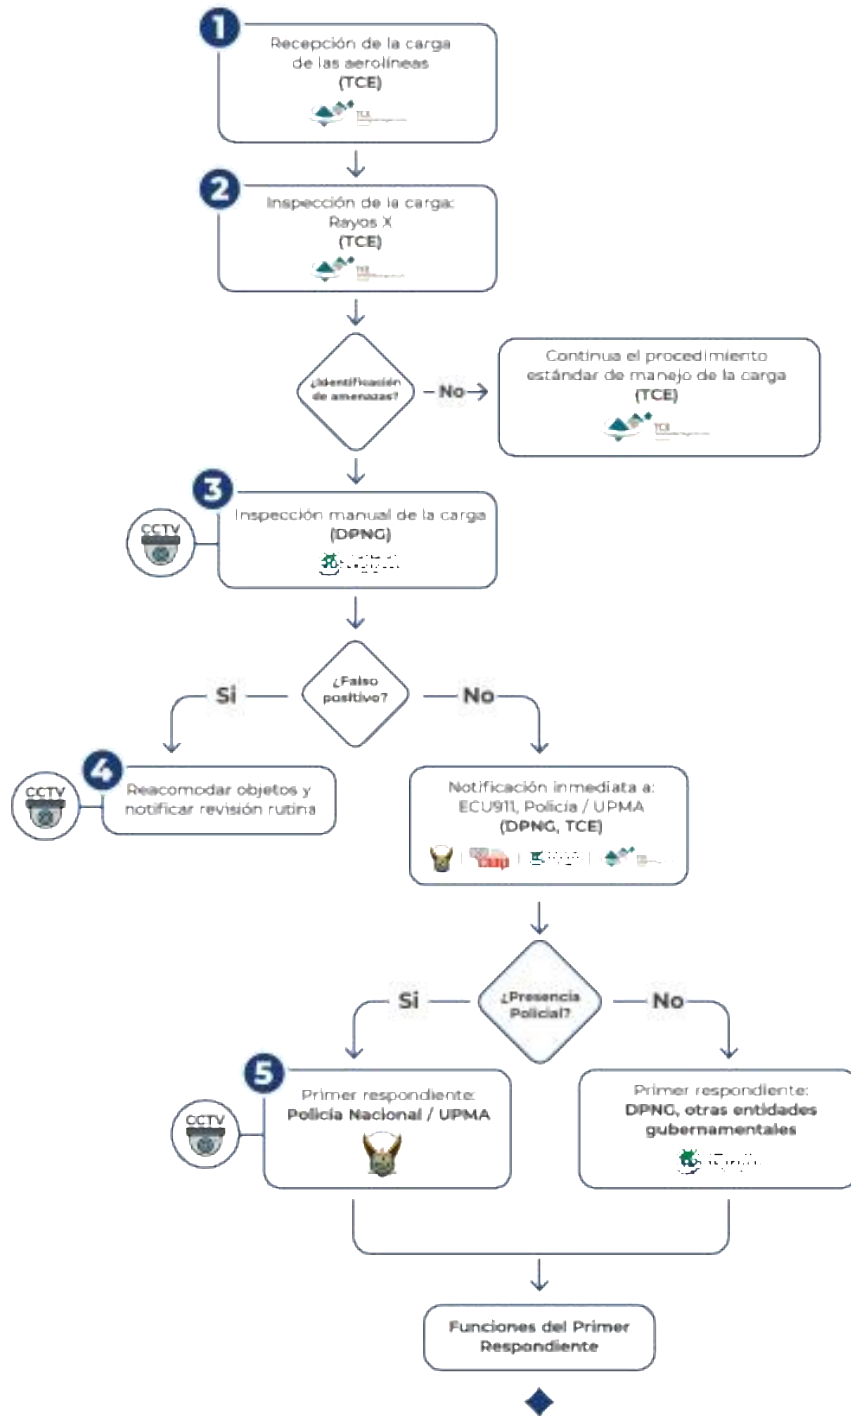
1

Recepción de la carga de las aerolíneas
(TCE)

2

Inspección de la carga: Rayos X
(TCE)

¿Identificación de amenazas?

No

Continua el procedimiento estándar de manejo de la carga
(TCE)

3

CCTV

Inspección manual de la carga
(DPNG)

¿Falso positivo?

Si

No

4

CCTV

Reacomodar objetos y notificar revisión rutina

Notificación inmediata a: ECU911, Policía / UPMA
(DPNG, TCE)

¿Presencia Policial?

Si

No

5

CCTV

Primer respondiente:
Policía Nacional / UPMA

Primer respondiente:
DPNG, otras entidades gubernamentales

Funciones del Primer Respondiente